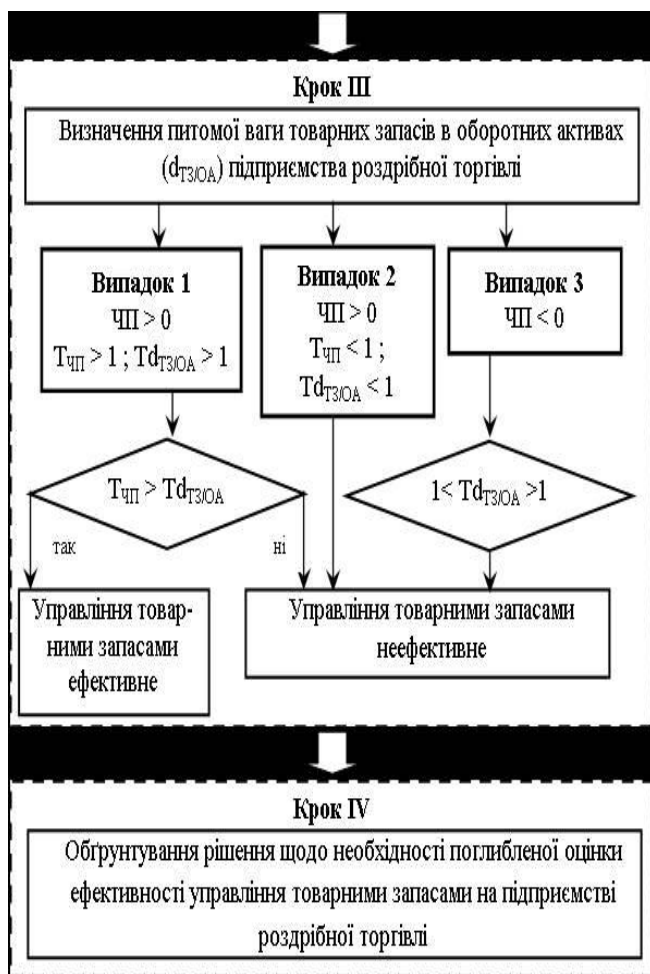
Крок III

Визначення питомої ваги товарних запасів в оборотних активах ($d_{ТЗ/ОА}$) підприємства роздрібної торгівлі

Випадок 1
ЧП > 0
$Т_{ЧП}$ > 1 ; $Td_{ТЗ/ОА}$ > 1

Випадок 2
ЧП > 0
$Т_{ЧП}$ < 1 ;
$Td_{ТЗ/ОА}$ < 1

Випадок 3
ЧП < 0

$Т_{ЧП}$ > $Td_{ТЗ/ОА}$

1< $Td_{ТЗ/ОА}$ >1

так

ні

Управління товарними запасами ефективне

Управління товарними запасами неефективне

Крок IV

Обґрунтування рішення щодо необхідності поглибленої оцінки ефективності управління товарними запасами на підприємстві роздрібної торгівлі